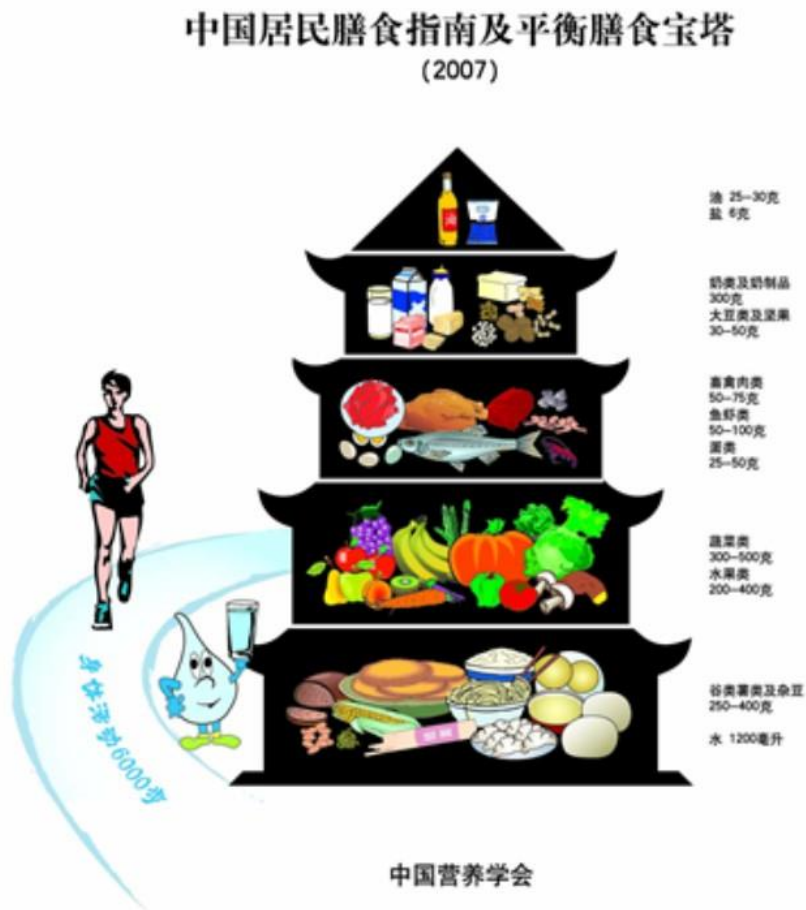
中国居民膳食指南及平衡膳食宝塔
(2007)

油 25–30克
盐 6克

奶类及奶制品
300克
大豆类及坚果
30–50克

畜禽肉类
50–75克
鱼虾类
50–100克
蛋类
25–50克

蔬菜类
300–500克
水果类
200–400克

谷类薯类及杂豆
250–400克

水 1200毫升

身体活动6000步

中国营养学会